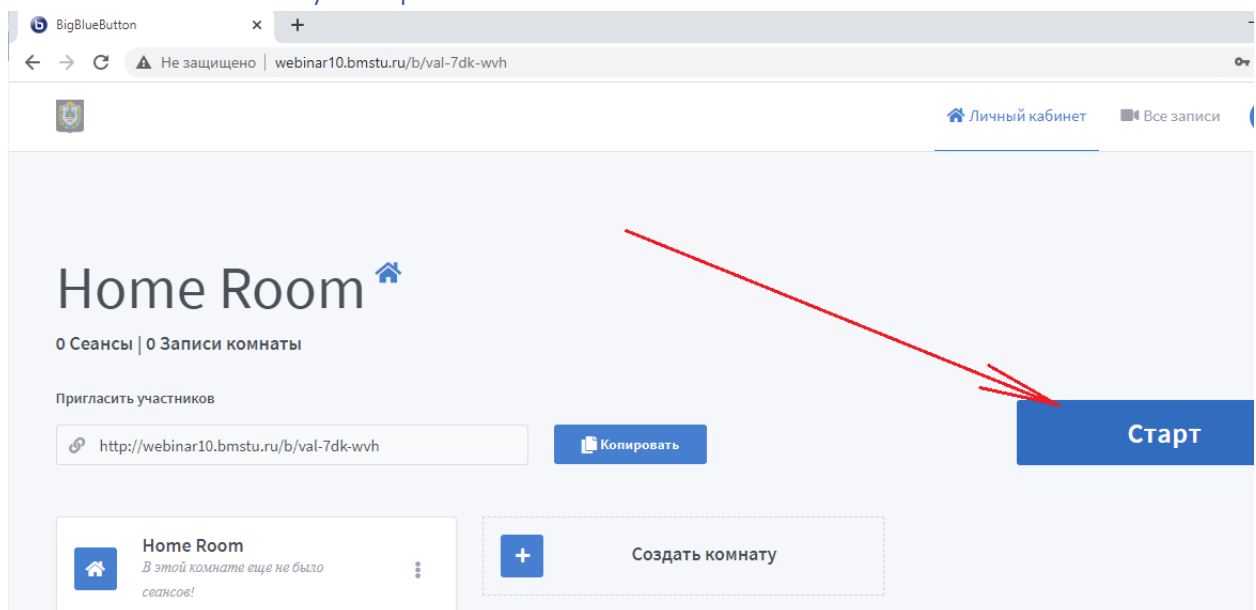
BigBlueButton

Не защищено | webinar10.bmstu.ru/b/val-7dk-wvh

Личный кабинет

Все записи

Home Room

0 Сеансы | 0 Записи комнаты

Пригласить участников

http://webinar10.bmstu.ru/b/val-7dk-wvh

Копировать

Старт

Home Room

В этой комнате еще не было сеансов!

Создать комнату